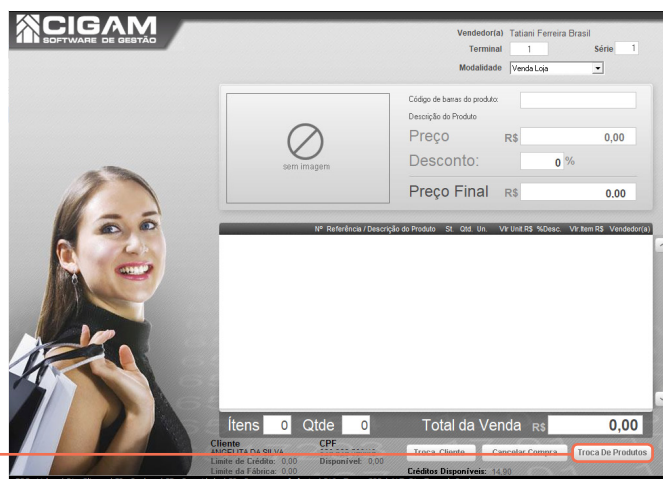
CIGAM
SOFTWARE DE GESTÃO

Vendedor(a) Tatiani Ferreira Brasil
Terminal 1
Série 1
Modalidade Venda Loja

sem imagem

Código de barras do produto:
Descrição do Produto
Preço R$ 0,00
Desconto: 0 %
Preço Final R$ 0,00

Nº Referência / Descrição do Produto St. Qtd. Un. Vlr.Unit.R$ %Desc. Vlr.Item R$ Vendedor(a)

Ítens 0 Qtde 0 Total da Venda R$ 0,00

Cliente
ANGELITA DA SILVA
Limite de Crédito: 0,00
Limite da Fábrica: 0,00
CPF
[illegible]
Disponível: 0,00

Troca Cliente
Cancelar Compra
Troca De Produtos

Créditos Disponíveis: 14,90